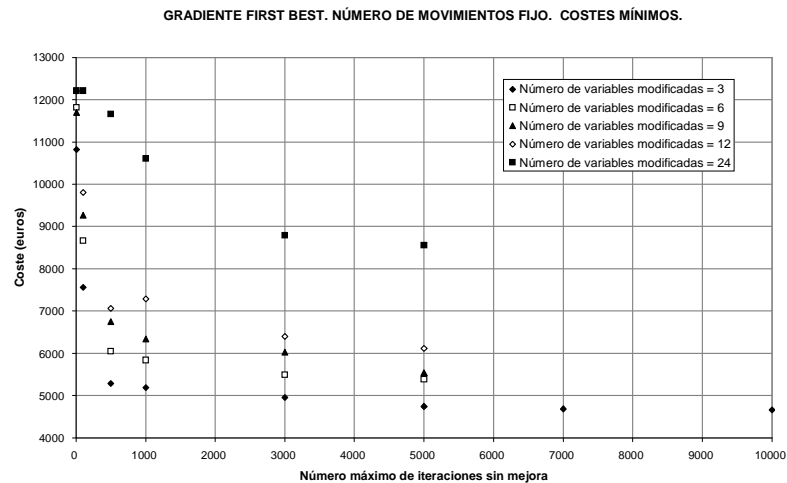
GRADIENTE FIRST BEST. NÚMERO DE MOVIMIENTOS FIJO. COSTES MÍNIMOS.

Número de variables modificadas = 3
Número de variables modificadas = 6
Número de variables modificadas = 9
Número de variables modificadas = 12
Número de variables modificadas = 24

Coste (euros)

13000
12000
11000
10000
9000
8000
7000
6000
5000
4000

0 1000 2000 3000 4000 5000 6000 7000 8000 9000 10000

Número máximo de iteraciones sin mejora